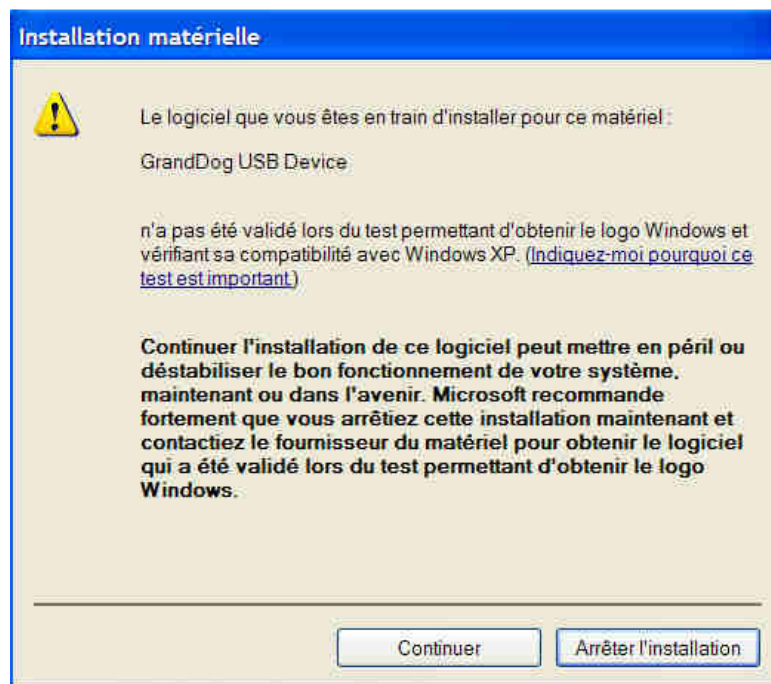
Installation matérielle

Le logiciel que vous êtes en train d'installer pour ce matériel :

GrandDog USB Device

n'a pas été validé lors du test permettant d'obtenir le logo Windows et vérifiant sa compatibilité avec Windows XP. (Indiquez-moi pourquoi ce test est important.)

Continuer l'installation de ce logiciel peut mettre en péril ou déstabiliser le bon fonctionnement de votre système, maintenant ou dans l'avenir. Microsoft recommande fortement que vous arrêtiez cette installation maintenant et contactiez le fournisseur du matériel pour obtenir le logiciel qui a été validé lors du test permettant d'obtenir le logo Windows.

Continuer

Arrêter l'installation